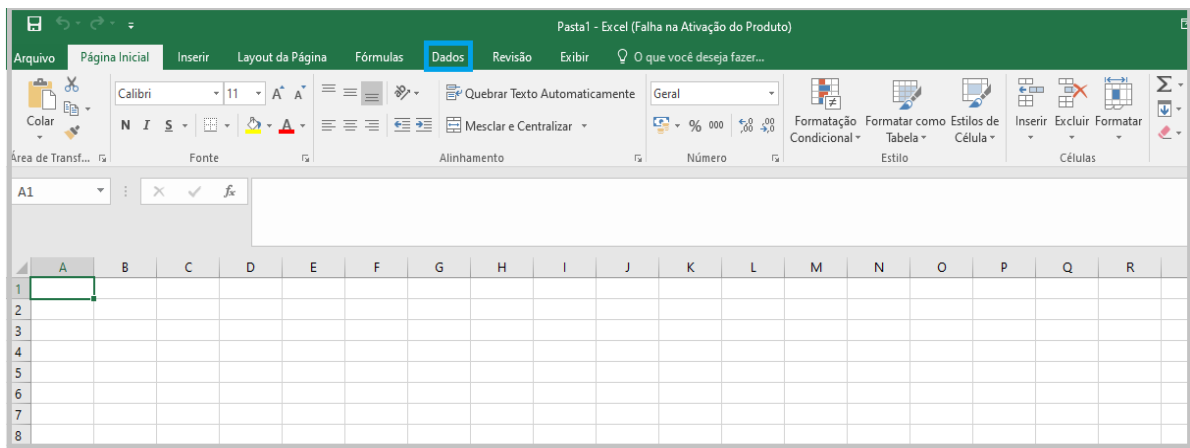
Pasta1 - Excel (Falha na Ativação do Produto)

Arquivo Página Inicial Inserir Layout da Página Fórmulas Dados Revisão Exibir O que você deseja fazer...

Colar
Área de Transf...

Calibri 11 A A
N I S
Fonte

Quebrar Texto Automaticamente
Mesclar e Centralizar
Alinhamento

Geral
% 000 ,00 ,0
Número

Formatação Condicional
Formatar como Tabela
Estilos de Célula
Estilo

Inserir Excluir Formatar
Células

A1 fx

| | A | B | C | D | E | F | G | H | I | J | K | L | M | N | O | P | Q | R |
|---|---|---|---|---|---|---|---|---|---|---|---|---|---|---|---|---|---|---|
| 1 | | | | | | | | | | | | | | | | | | |
| 2 | | | | | | | | | | | | | | | | | | |
| 3 | | | | | | | | | | | | | | | | | | |
| 4 | | | | | | | | | | | | | | | | | | |
| 5 | | | | | | | | | | | | | | | | | | |
| 6 | | | | | | | | | | | | | | | | | | |
| 7 | | | | | | | | | | | | | | | | | | |
| 8 | | | | | | | | | | | | | | | | | | |